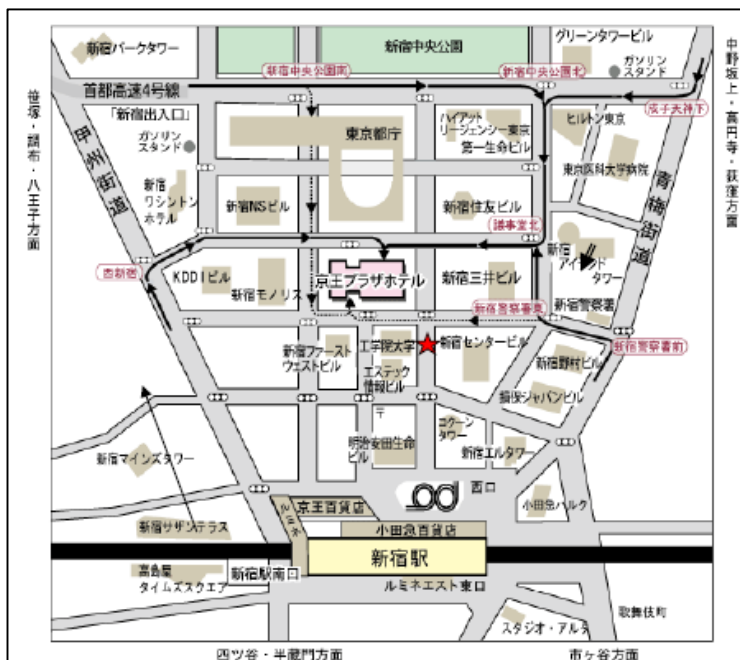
新宿パークタワー
新宿中央公園
グリーンタワービル
ガソリンスタンド
中野坂上・高円寺・荻窪方面
笹塚・調布・八王子方面
新宿中央公園南
新宿中央公園北
首都高速4号線
成子天神下
「新宿出入口」
ハイアット リージェンシー東京
ヒルトン東京
ガソリンスタンド
東京都庁
第一生命ビル
東京医科大学病院
甲州街道
新宿ワシントンホテル
青梅街道
新宿NSビル
新宿住友ビル
議事堂北
新宿アイランドタワー
西新宿
KDDIビル
京王プラザホテル
新宿三井ビル
新宿モノリス
新宿警察署裏
新宿警察署
新宿ファーストウエストビル
工学院大学
新宿センタービル
新宿警察署前
エステック情報ビル
新宿野村ビル
損保ジャパンビル
新宿マインズタワー
明治安田生命ビル
コクーンタワー
新宿エルタワー
京王百貨店
西口
小田急ハルク
新宿サザンテラス
ルミネ
小田急百貨店
新宿駅
高島屋タイムズスクエア
新宿駅南口
ルミネエスト東口
歌舞伎町
スタジオ・アルタ
四ツ谷・半蔵門方面
市ヶ谷方面